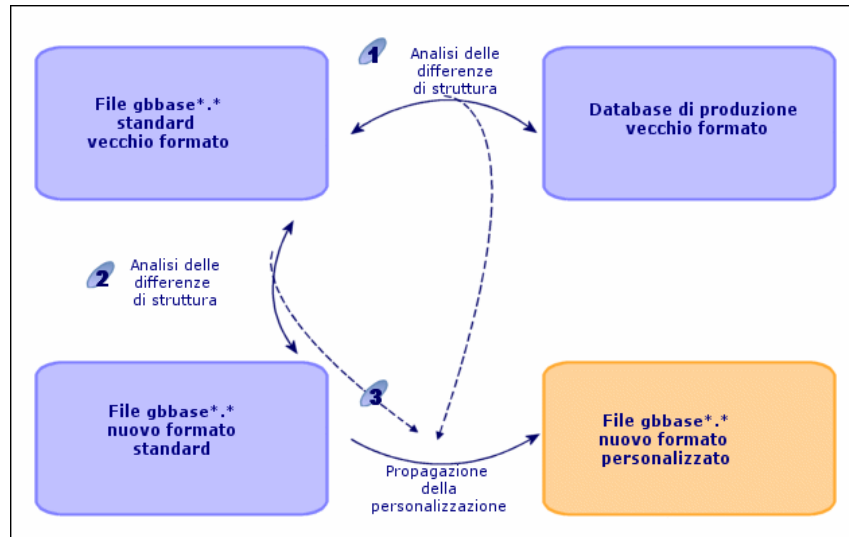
File gbbase*.*
standard
vecchio formato

1 Analisi delle differenze di struttura

Database di produzione
vecchio formato

2 Analisi delle differenze di struttura

File gbbase*.*
nuovo formato
standard

3 Propagazione della personalizzazione

File gbbase*.*
nuovo formato
personalizzato